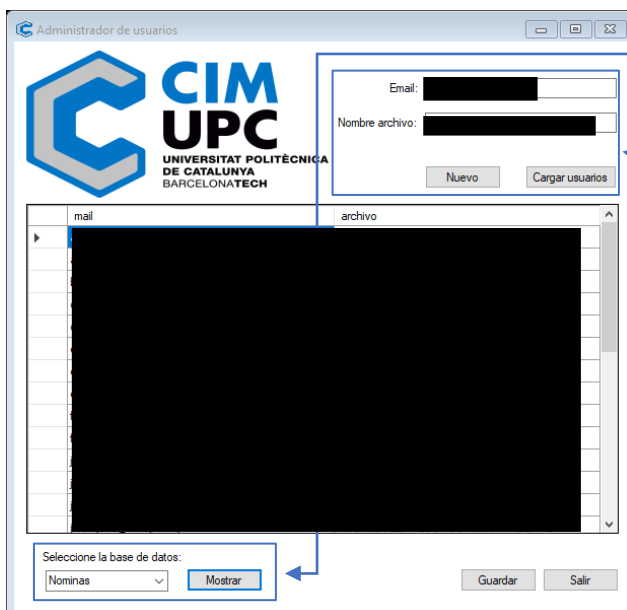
Administrador de usuarios

CIM
UPC
UNIVERSITAT POLITÈCNICA
DE CATALUNYA
BARCELONATECH

Email:
Nombre archivo:
Nuevo
Cargar usuarios

| mail | archivo |
|---|---|

Seleccione la base de datos:
Nominas
Mostrar
Guardar
Salir